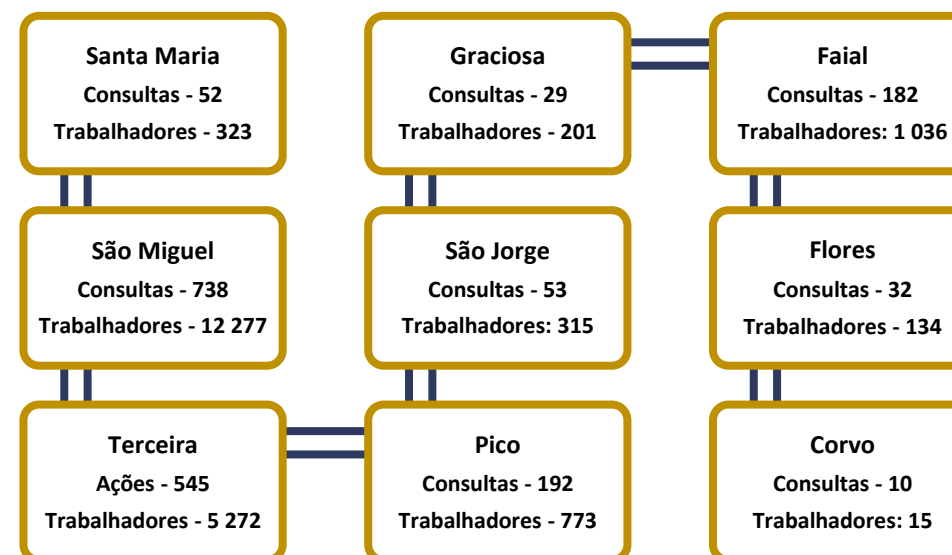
Santa Maria
Consultas - 52
Trabalhadores - 323

São Miguel
Consultas - 738
Trabalhadores - 12 277

Terceira
Ações - 545
Trabalhadores - 5 272

Pico
Consultas - 192
Trabalhadores - 773

São Jorge
Consultas - 53
Trabalhadores: 315

Graciosa
Consultas - 29
Trabalhadores - 201

Faial
Consultas - 182
Trabalhadores: 1 036

Flores
Consultas - 32
Trabalhadores - 134

Corvo
Consultas - 10
Trabalhadores: 15